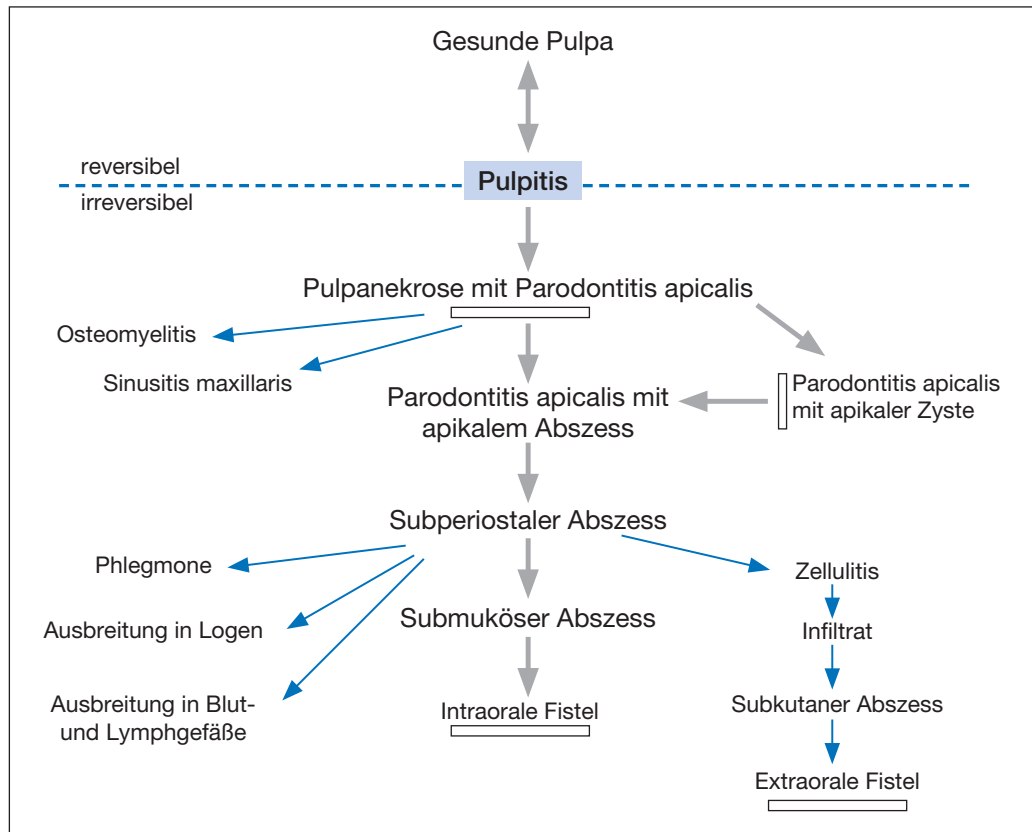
Gesunde Pulpa

reversibel

Pulpitis

irreversibel

Pulpanekrose mit Parodontitis apicalis

Osteomyelitis

Sinusitis maxillaris

Parodontitis apicalis mit apikalem Abszess

Parodontitis apicalis mit apikaler Zyste

Subperiostaler Abszess

Phlegmone

Ausbreitung in Logen

Ausbreitung in Blut- und Lymphgefäße

Submuköser Abszess

Intraorale Fistel

Zellulitis

Infiltrat

Subkutaner Abszess

Extraorale Fistel